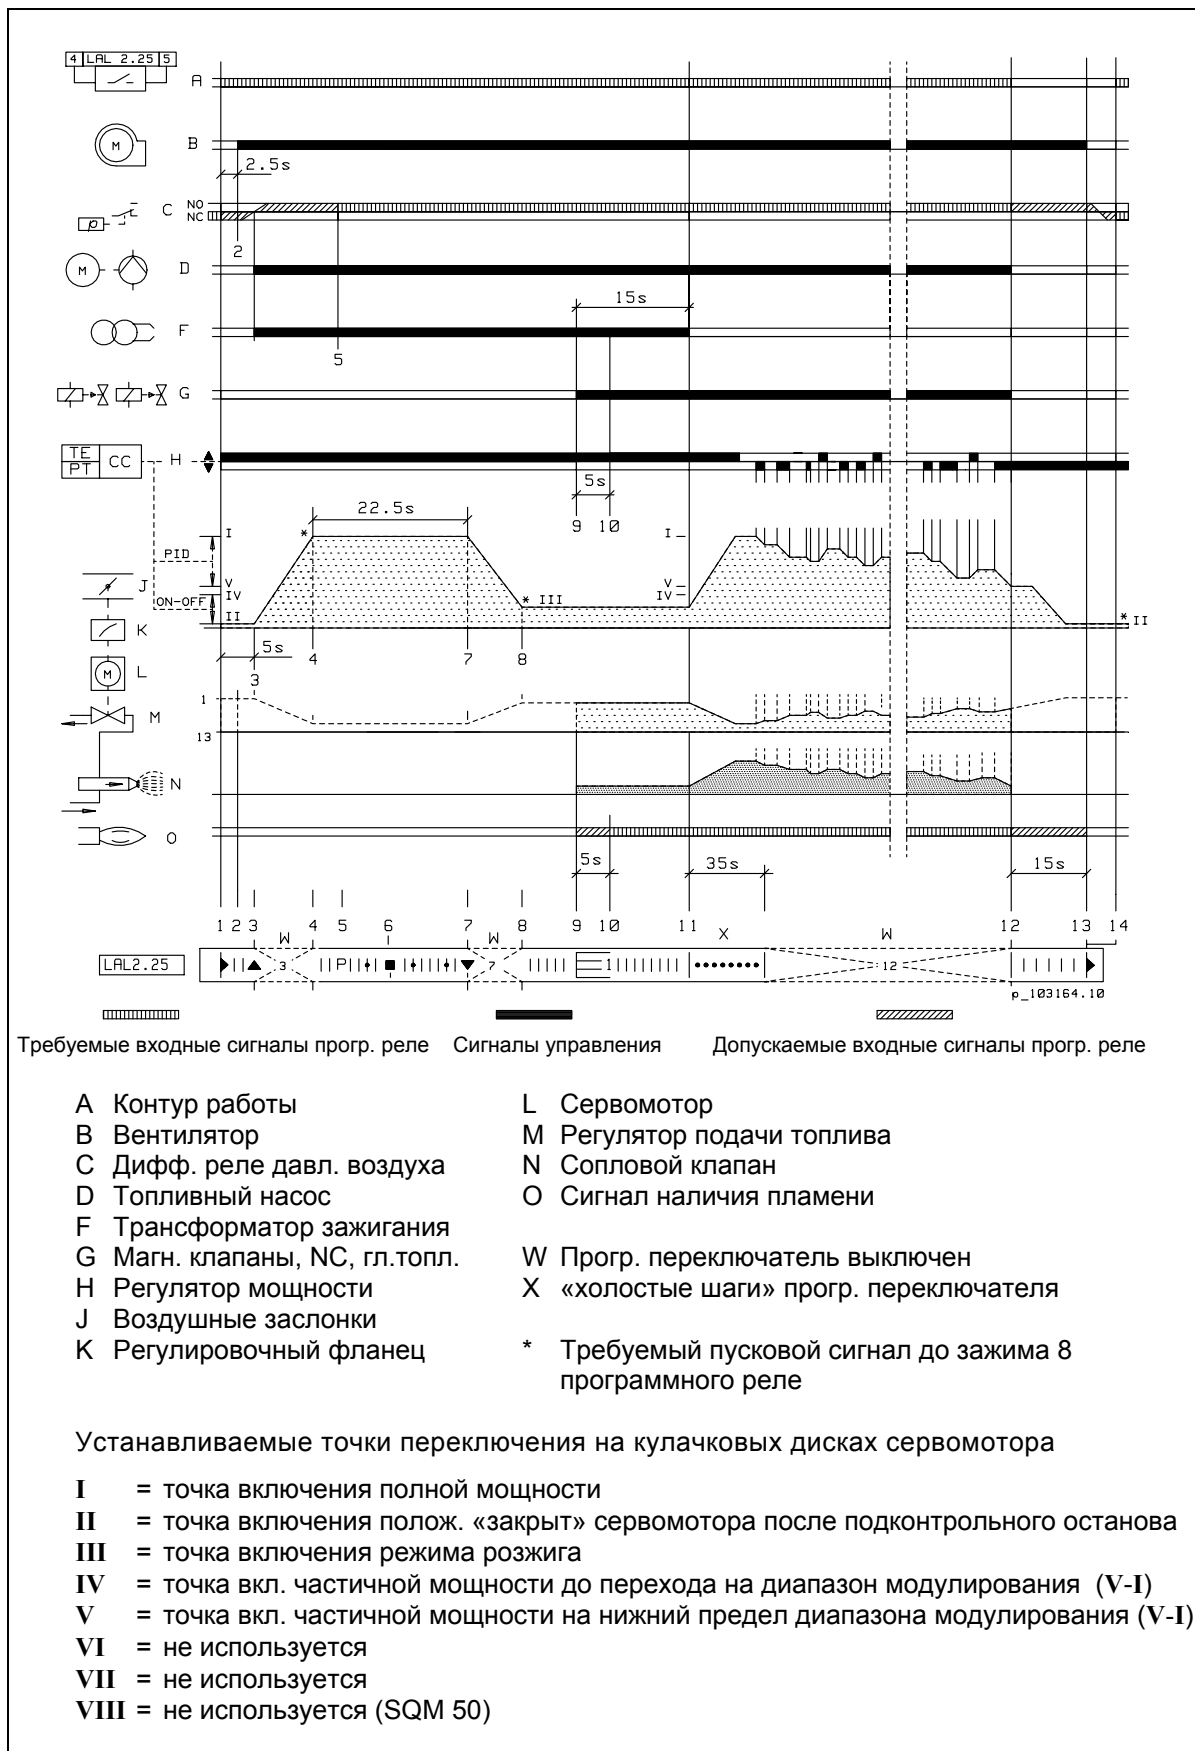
4 LAL 2.25 5

A
B
2.5s
C NO NC
2
D
15s
F
5
G
TE PT CC H
5s
9 10
22.5s
I
PID
V IV
ON-OFF
II
J
K
L
M
N
O
* III
I
V IV
* II
5s
3
4
7
8
1
13
5s
35s
15s

1 2 3 4 5 6 7 8 9 10 11 12 13 14
W W X W
LAL2.25
3 P 7 12
p_103164.10

Требуемые входные сигналы прогр. реле Сигналы управления Допускаемые входные сигналы прогр. реле

A Контур работы
B Вентилятор
C Дифф. реле давл. воздуха
D Топливный насос
F Трансформатор зажигания
G Магн. клапаны, NC, гл.топл.
H Регулятор мощности
J Воздушные заслонки
K Регулировочный фланец

L Сервомотор
M Регулятор подачи топлива
N Сопловой клапан
O Сигнал наличия пламени

W Прогр. переключатель выключен
X «холостые шаги» прогр. переключателя

* Требуемый пусковой сигнал до зажима 8 программного реле

Устанавливаемые точки переключения на кулачковых дисках сервомотора

I = точка включения полной мощности
II = точка включения полож. «закрыт» сервомотора после подконтрольного останова
III = точка включения режима розжига
IV = точка вкл. частичной мощности до перехода на диапазон модулирования (V-I)
V = точка вкл. частичной мощности на нижний предел диапазона модулирования (V-I)
VI = не используется
VII = не используется
VIII = не используется (SQM 50)